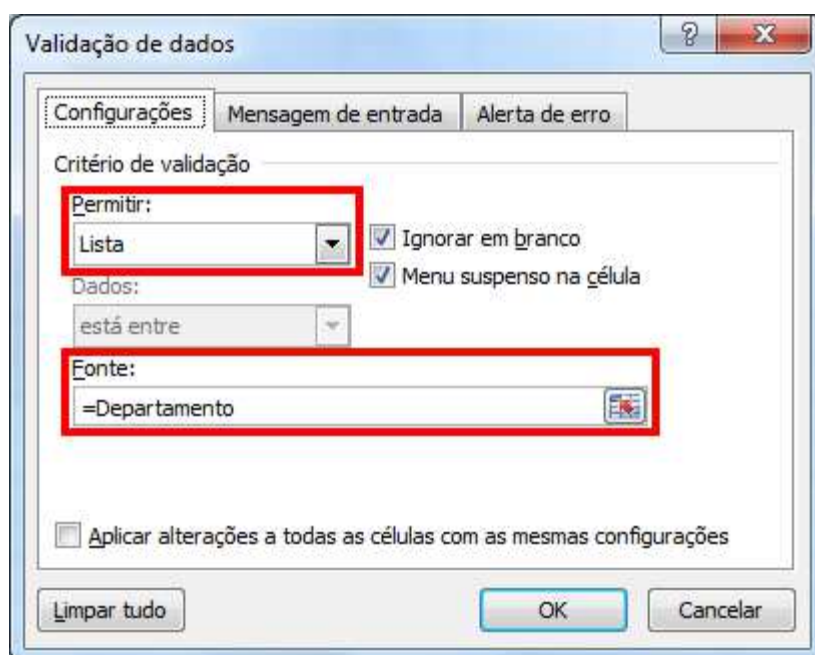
Validação de dados

?

X

Configurações

Mensagem de entrada

Alerta de erro

Critério de validação

Permitir:

Lista

Ignorar em branco

Menu suspenso na célula

Dados:

está entre

Fonte:

=Departamento

Aplicar alterações a todas as células com as mesmas configurações

Limpar tudo

OK

Cancelar